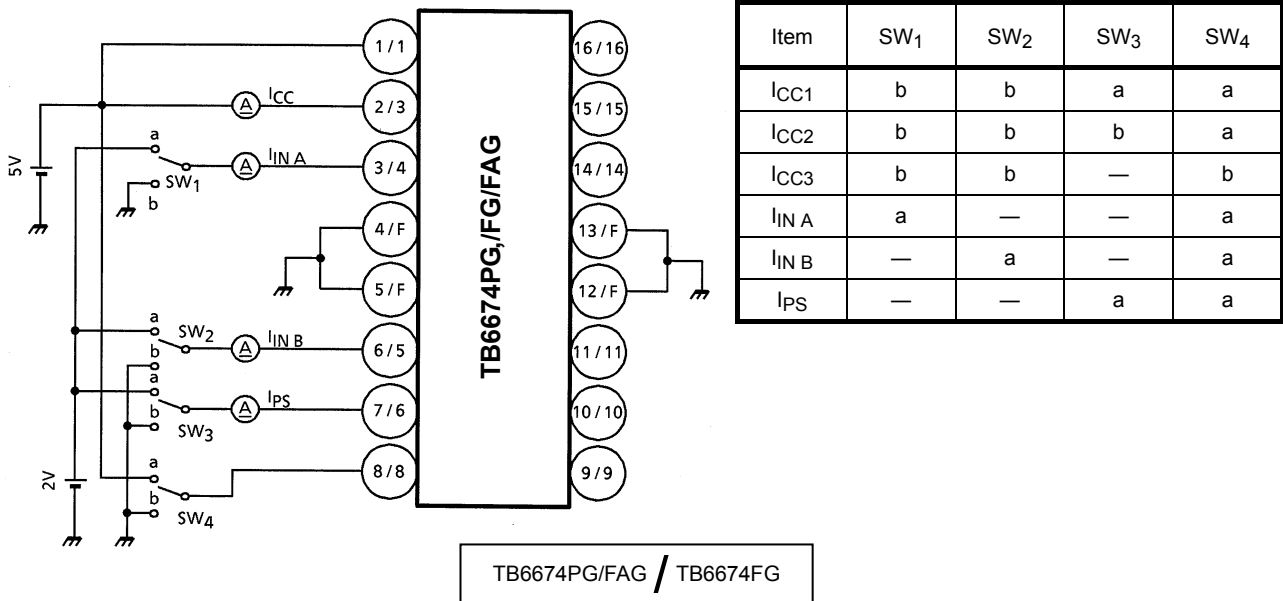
5V

2V

a
b
$SW_1$

a
b
$SW_2$

a
b
$SW_3$

a
b
$SW_4$

A $I_{CC}$

A $I_{IN\ A}$

A $I_{IN\ B}$

A $I_{PS}$

1 / 1
2 / 3
3 / 4
4 / F
5 / F
6 / 5
7 / 6
8 / 8

TB6674PG,/FG/FAG

16 / 16
15 / 15
14 / 14
13 / F
12 / F
11 / 11
10 / 10
9 / 9

| Item | $SW_1$ | $SW_2$ | $SW_3$ | $SW_4$ |
|---|---|---|---|---|
| $I_{CC1}$ | b | b | a | a |
| $I_{CC2}$ | b | b | b | a |
| $I_{CC3}$ | b | b | — | b |
| $I_{IN\ A}$ | a | — | — | a |
| $I_{IN\ B}$ | — | a | — | a |
| $I_{PS}$ | — | — | a | a |

TB6674PG/FAG / TB6674FG